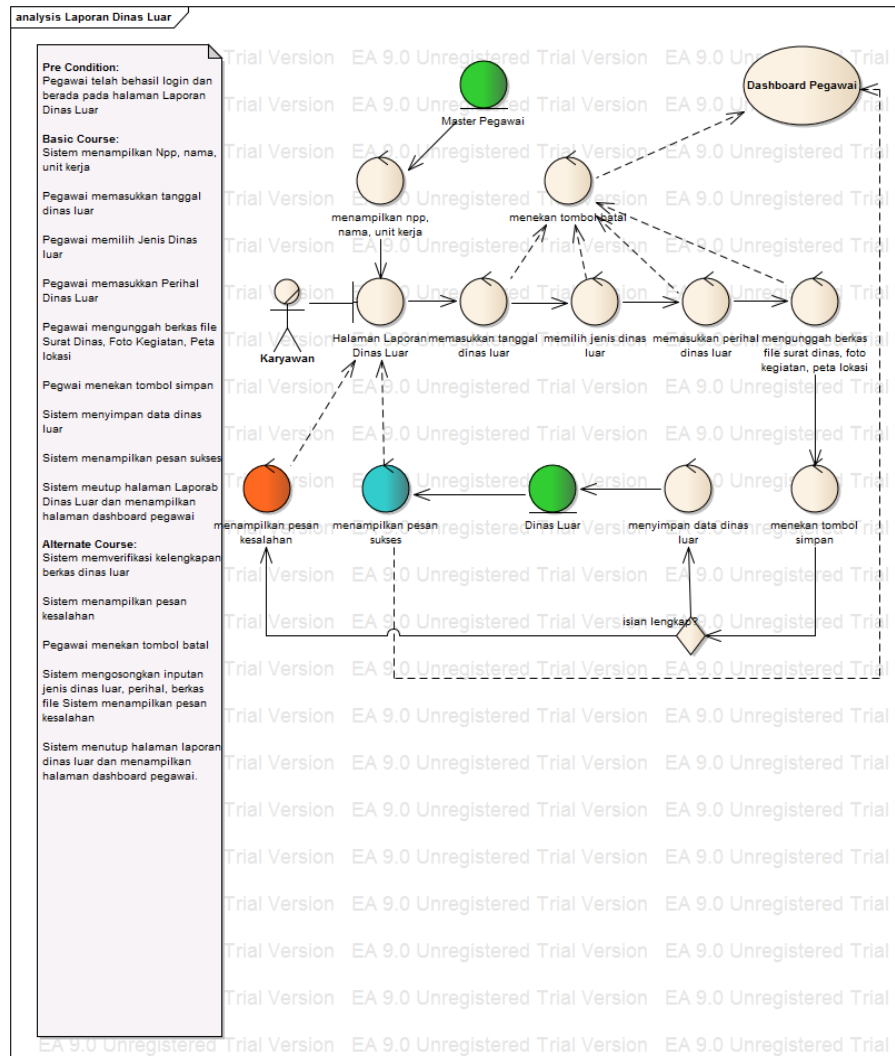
analysis Laporan Dinas Luar

Pre Condition:
Pegawai telah behasil login dan berada pada halaman Laporan Dinas Luar

Basic Course:
Sistem menampilkan Npp, nama, unit kerja

Pegawai memasukkan tanggal dinas luar

Pegawai memilih Jenis Dinas luar

Pegawai memasukkan Perihal Dinas Luar

Pegawai mengunggah berkas file Surat Dinas, Foto Kegiatan, Peta lokasi

Pegwai menekan tombol simpan

Sistem menyimpan data dinas luar

Sistem menampilkan pesan sukses

Sistem meutup halaman Laporab Dinas Luar dan menampilkan halaman dashboard pegawai

Alternate Course:
Sistem memverifikasi kelengkapan berkas dinas luar

Sistem menampilkan pesan kesalahan

Pegawai menekan tombol batal

Sistem mengosongkan inputan jenis dinas luar, perihal, berkas file Sistem menampilkan pesan kesalahan

Sistem menutup halaman laporan dinas luar dan menampilkan halaman dashboard pegawai.

Master Pegawai

Dashboard Pegawai

menampilkan npp, nama, unit kerja

menekan tombol batal

Karyawan

Halaman Laporan Dinas Luar

memasukkan tanggal dinas luar

memilih jenis dinas luar

memasukkan perihal dinas luar

mengunggah berkas file surat dinas, foto kegiatan, peta lokasi

menampilkan pesan kesalahan

menampilkan pesan sukses

Dinas Luar

menyimpan data dinas luar

menekan tombol simpan

isian lengkap?

EA 9.0 Unregistered Trial Version